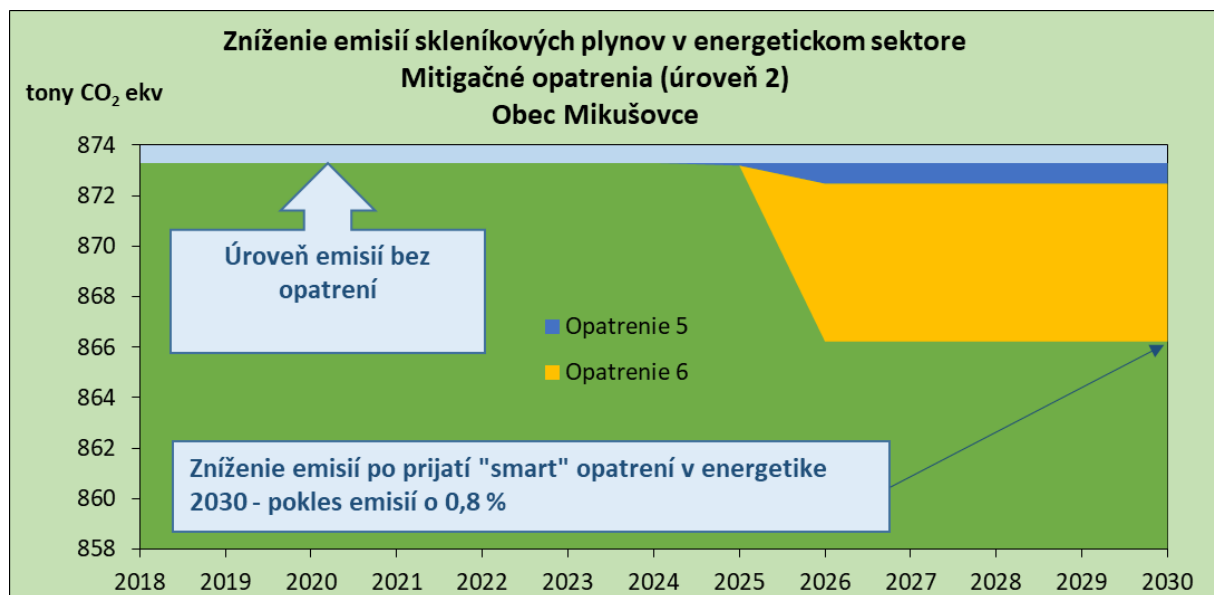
Zníženie emisií skleníkových plynov v energetickom sektore
Mitigačné opatrenia (úroveň 2)
Obec Mikušovce

tony $CO_2$ ekv

874
872
870
868
866
864
862
860
858

Úroveň emisií bez opatrení

Opatrenie 5
Opatrenie 6

Zníženie emisií po prijatí "smart" opatrení v energetike 2030 - pokles emisií o 0,8 %

2018 2019 2020 2021 2022 2023 2024 2025 2026 2027 2028 2029 2030